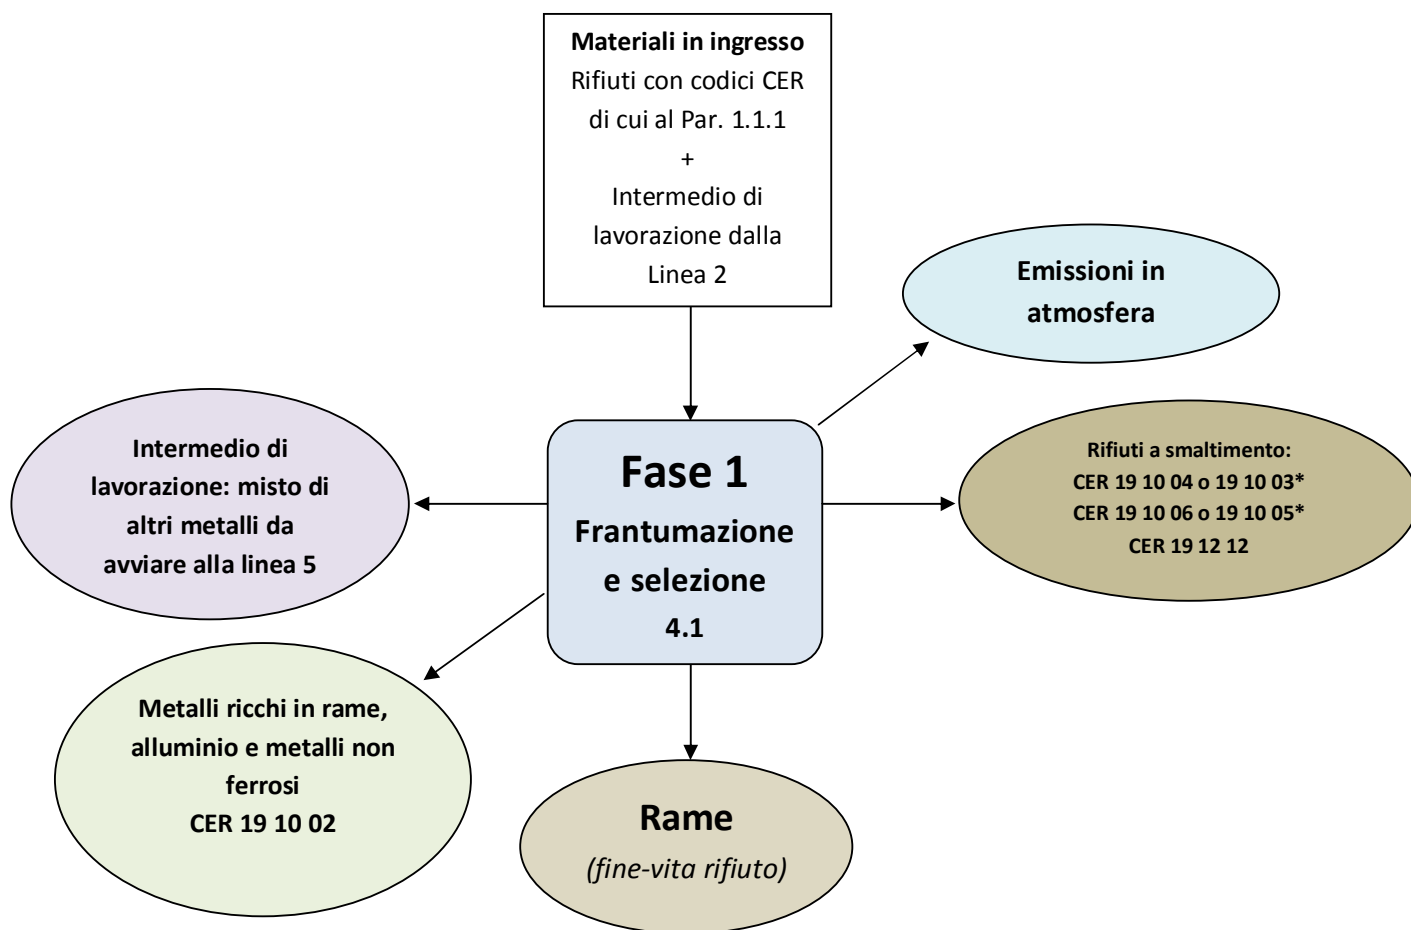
**Materiali in ingresso**
Rifiuti con codici CER di cui al Par. 1.1.1
+
Intermedio di lavorazione dalla Linea 2

**Emissioni in atmosfera**

**Intermedio di lavorazione: misto di altri metalli da avviare alla linea 5**

**Fase 1**
**Frantumazione e selezione**
**4.1**

**Rifiuti a smaltimento:**
**CER 19 10 04 o 19 10 03***
**CER 19 10 06 o 19 10 05***
**CER 19 12 12**

**Metalli ricchi in rame, alluminio e metalli non ferrosi**
**CER 19 10 02**

**Rame**
*(fine-vita rifiuto)*